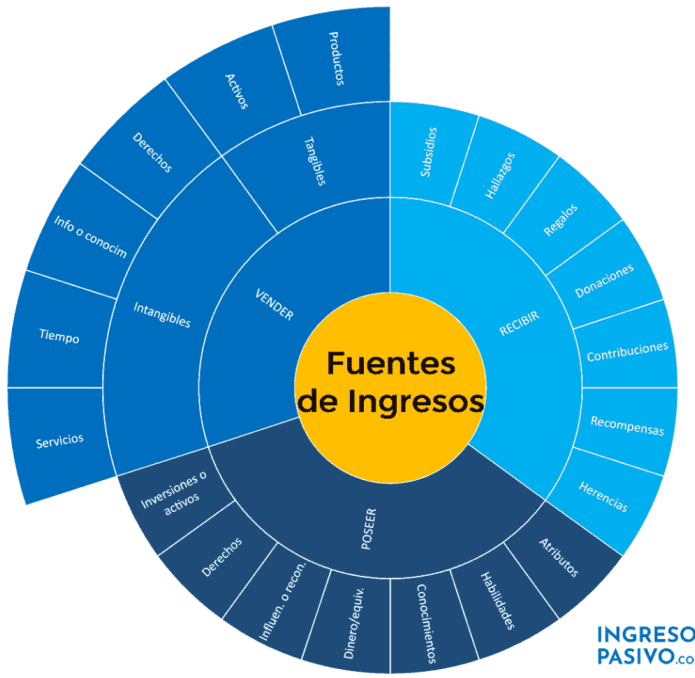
Fuentes de Ingresos

VENDER
Tangibles
Productos
Activos
Intangibles
Derechos
Info o conocim
Tiempo
Servicios

RECIBIR
Subsidios
Hallazgos
Regalos
Donaciones
Contribuciones
Recompensas
Herencias

POSEER
Inversiones o activos
Derechos
Influen. o recon.
Dinero/equiv.
Conocimientos
Habilidades
Atributos

INGRESO PASIVO.co